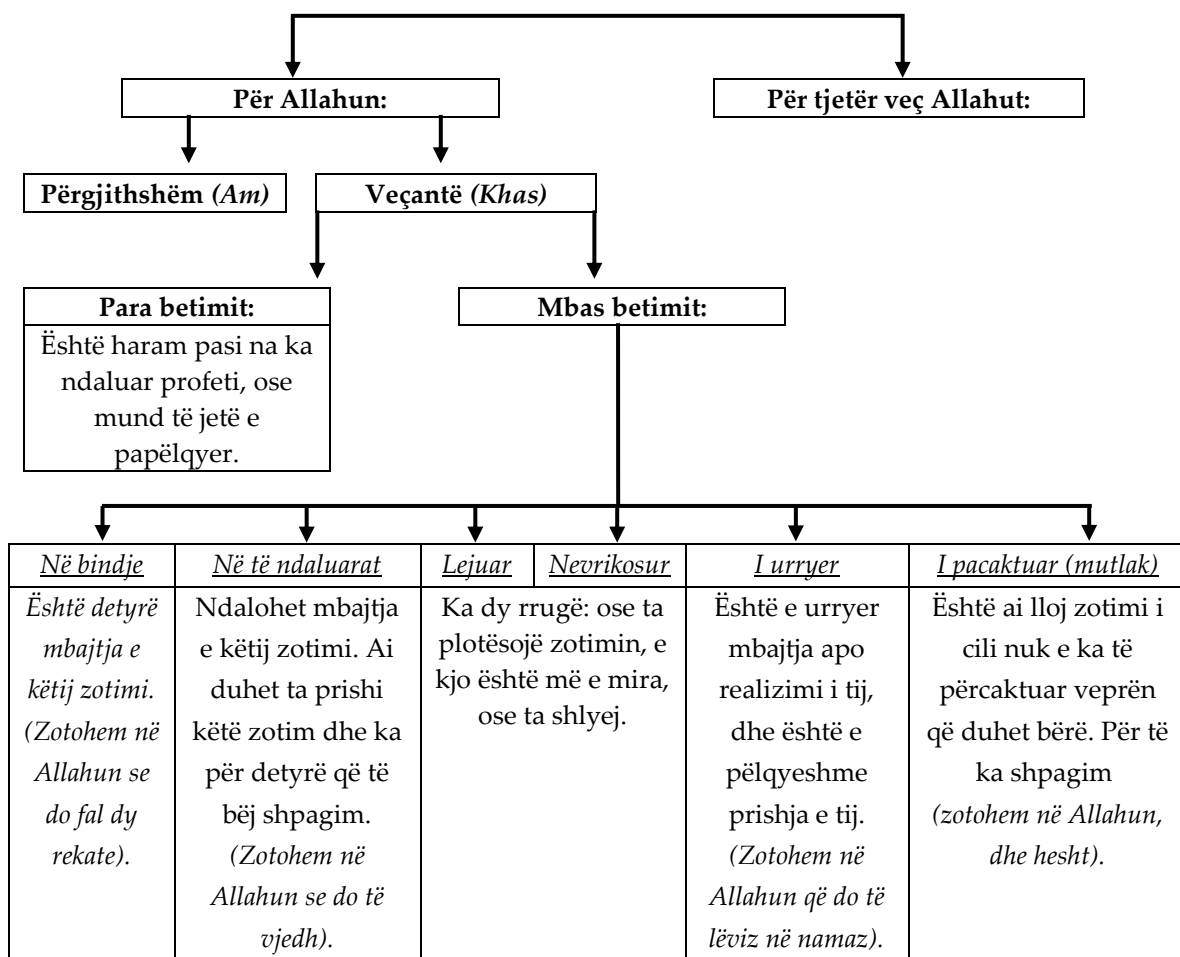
Për Allahun:

Për tjetër veç Allahut:

Përgjithshëm *(Am)*

Veçantë *(Khas)*

Para betimit:
Është haram pasi na ka ndaluar profeti, ose mund të jetë e papëlqyer.

Mbas betimit:

| Në bindje | Në të ndaluarat | Lejuar | Nevrikosur | I urryer | I pacaktuar (mutlak) |
|---|---|---|---|---|---|
| Është detyrë mbajtja e këtij zotimi. (Zotohem në Allahun se do fal dy rekate). | Ndalohet mbajtja e këtij zotimi. Ai duhet ta prishi këtë zotim dhe ka për detyrë që të bëj shpagim. (Zotohem në Allahun se do të vjedh). | Ka dy rrugë: ose ta plotësojë zotimin, e kjo është më e mira, ose ta shlyej. | | Është e urryer mbajtja apo realizimi i tij, dhe është e pëlqyeshme prishja e tij. (Zotohem në Allahun që do të lëviz në namaz). | Është ai lloj zotimi i cili nuk e ka të përcaktuar veprën që duhet bërë. Për të ka shpagim (zotohem në Allahun, dhe hesht). |